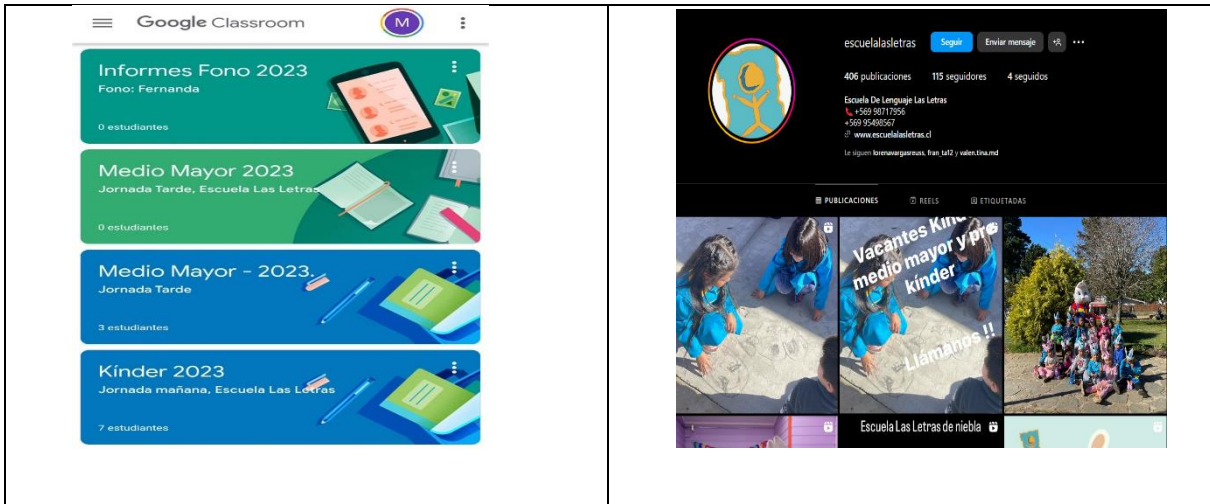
Google Classroom

M

Informes Fono 2023
Fono: Fernanda
0 estudiantes

Medio Mayor 2023
Jornada Tarde, Escuela Las Letras
0 estudiantes

Medio Mayor - 2023.
Jornada Tarde
3 estudiantes

Kínder 2023
Jornada mañana, Escuela Las Letras
7 estudiantes

escuelalasletras Seguir Enviar mensaje

406 publicaciones 115 seguidores 4 seguidos

Escuela De Lenguaje Las Letras
+569 98717956
+569 95498567
www.escuelalasletras.cl

Le siguen lorenavargasreuss, fran_ta12 y valen.tina.md

PUBLICACIONES REELS ETIQUETADAS

Vacantes Kin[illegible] medio mayor y pre kínder

Llámanos !!

Escuela Las Letras de niebla